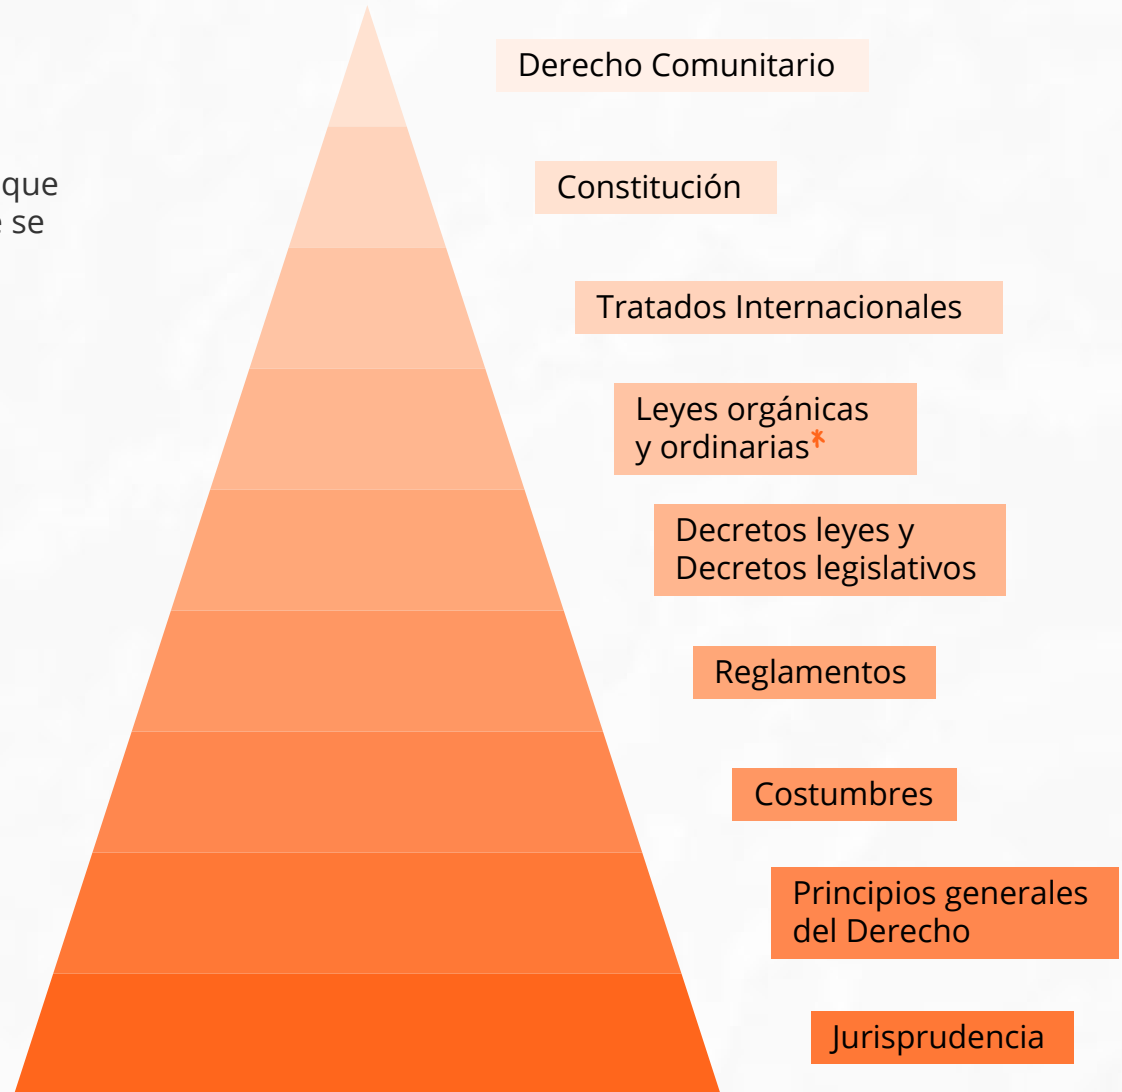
que
e se

Derecho Comunitario

Constitución

Tratados Internacionales

Leyes orgánicas y ordinarias*

Decretos leyes y Decretos legislativos

Reglamentos

Costumbres

Principios generales del Derecho

Jurisprudencia